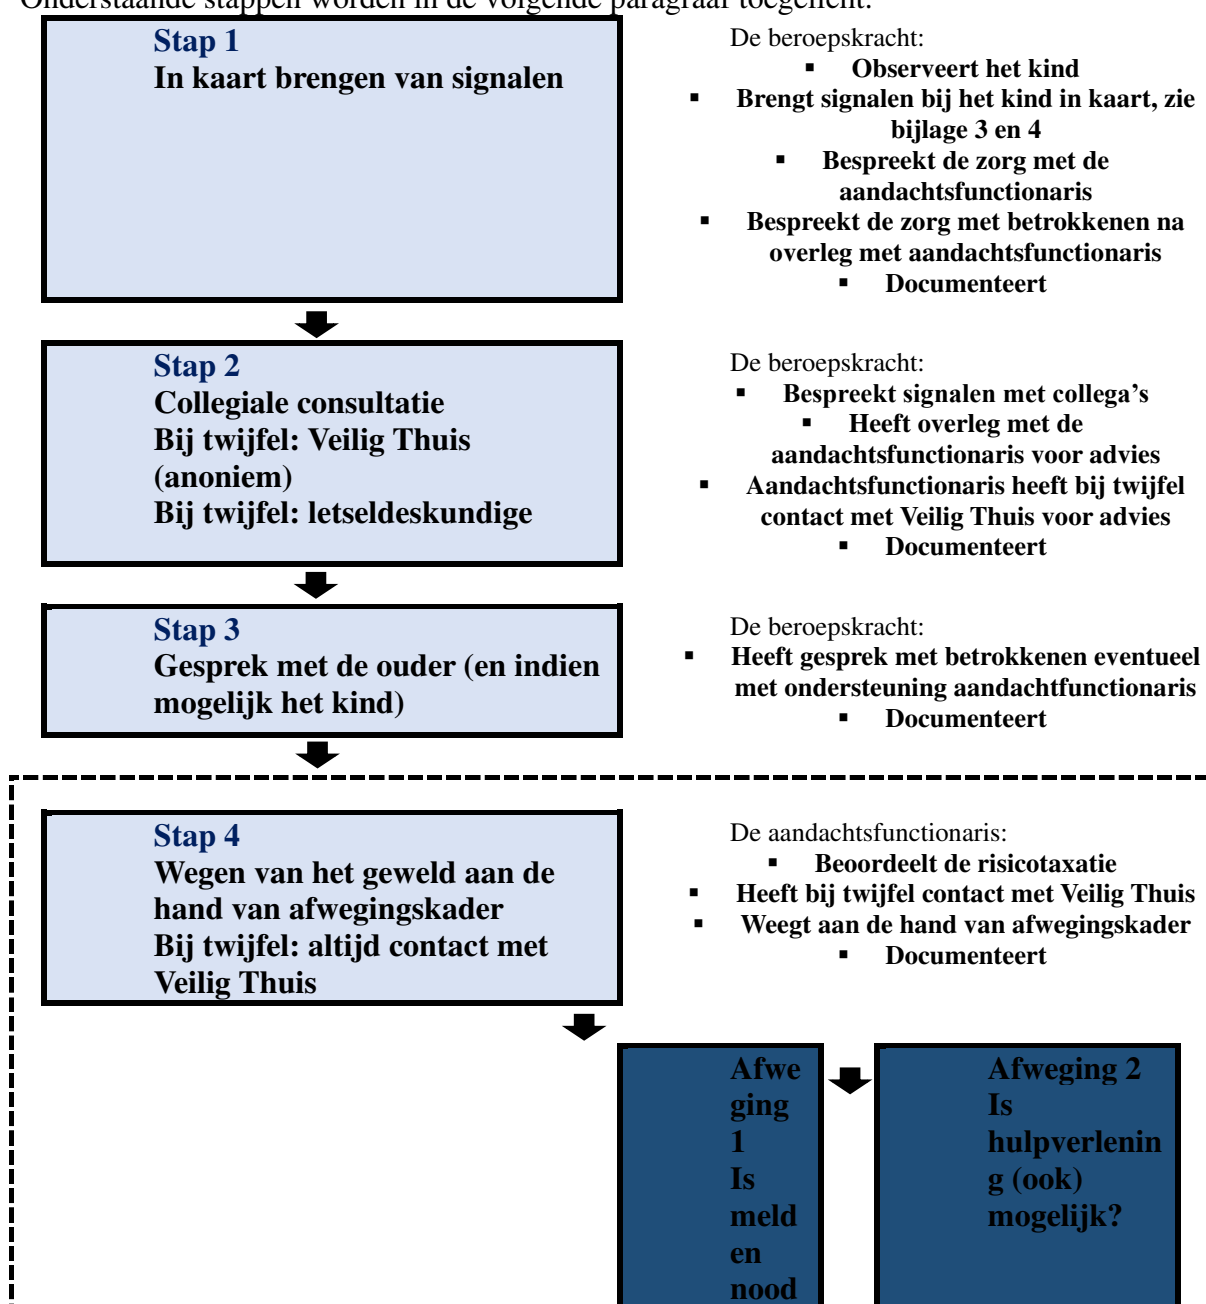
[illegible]

Stap 1
In kaart brengen van signalen

De beroepskracht:
- Observeert het kind
- Brengt signalen bij het kind in kaart, zie bijlage 3 en 4
- Bespreekt de zorg met de aandachtsfunctionaris
- Bespreekt de zorg met betrokkenen na overleg met aandachtsfunctionaris
- Documenteert

Stap 2
Collegiale consultatie
Bij twijfel: Veilig Thuis (anoniem)
Bij twijfel: letseldeskundige

De beroepskracht:
- Bespreekt signalen met collega's
- Heeft overleg met de aandachtsfunctionaris voor advies
- Aandachtsfunctionaris heeft bij twijfel contact met Veilig Thuis voor advies
- Documenteert

Stap 3
Gesprek met de ouder (en indien mogelijk het kind)

De beroepskracht:
- Heeft gesprek met betrokkenen eventueel met ondersteuning aandachtfunctionaris
- Documenteert

Stap 4
Wegen van het geweld aan de hand van afwegingskader
Bij twijfel: altijd contact met Veilig Thuis

De aandachtsfunctionaris:
- Beoordeelt de risicotaxatie
- Heeft bij twijfel contact met Veilig Thuis
- Weegt aan de hand van afwegingskader
- Documenteert

Afweging 1
Is melden nood

Afweging 2
Is hulpverlening (ook) mogelijk?